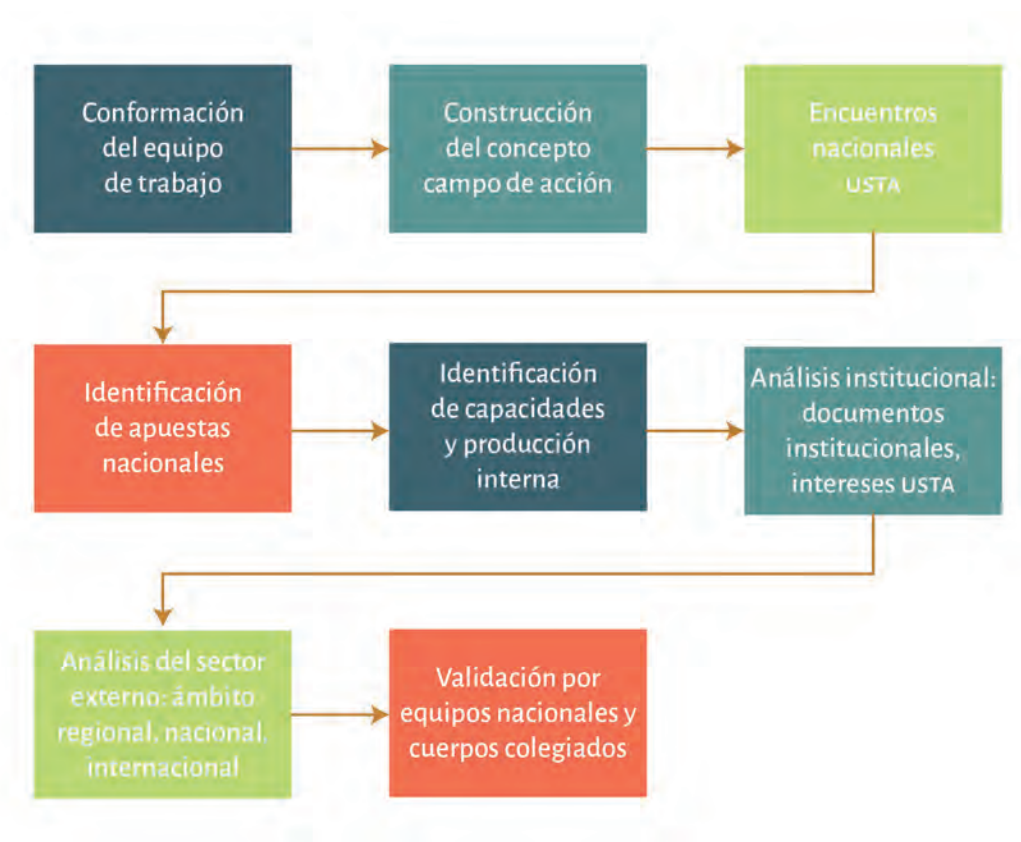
Conformación del equipo de trabajo

Construcción del concepto campo de acción

Encuentros nacionales USTA

Identificación de apuestas nacionales

Identificación de capacidades y producción interna

Análisis institucional: documentos institucionales, intereses USTA

Análisis del sector externo: ámbito regional, nacional, internacional

Validación por equipos nacionales y cuerpos colegiados